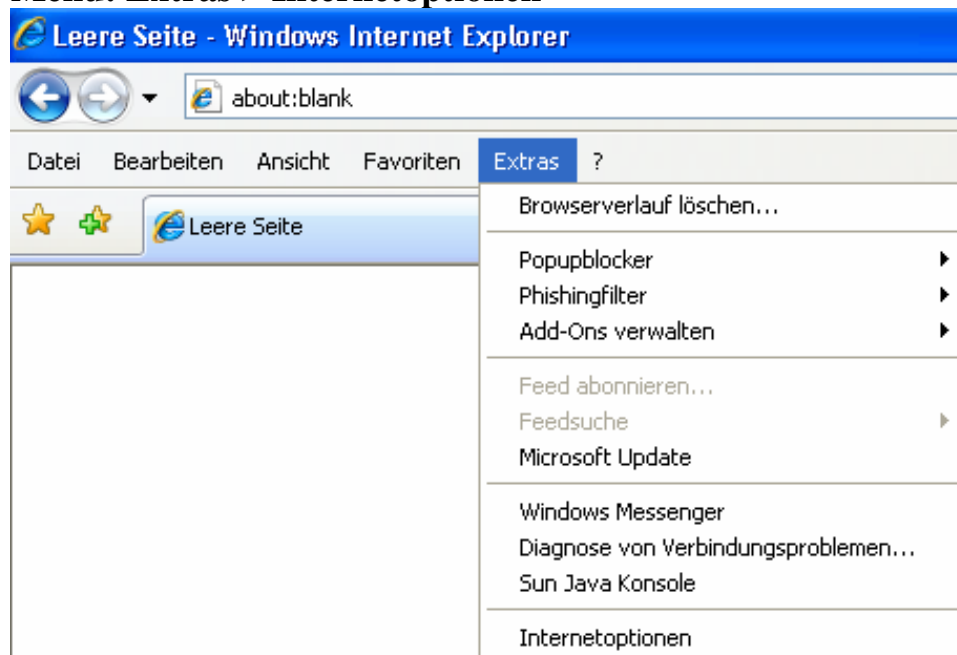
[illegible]

Leere Seite - Windows Internet Explorer

about:blank

Datei Bearbeiten Ansicht Favoriten Extras ?

Leere Seite

Browserverlauf löschen...

Popupblocker
Phishingfilter
Add-Ons verwalten

Feed abonnieren...
Feedsuche
Microsoft Update

Windows Messenger
Diagnose von Verbindungsproblemen...
Sun Java Konsole

Internetoptionen